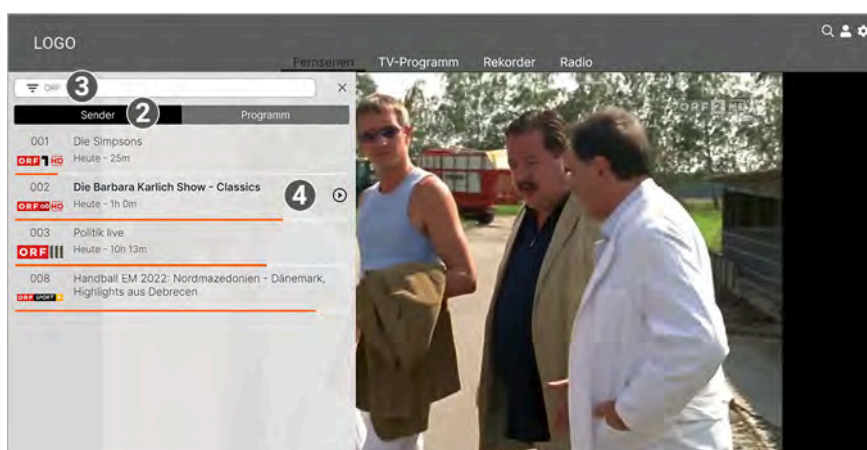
LOGO

Fernsehen TV-Programm Rekorder Radio

ORF 3 ×

Sender 2 Programm

001 Die Simpsons
ORF 1 HD Heute - 25m

002 Die Barbara Karlich Show - Classics 4
ORF 2 HD Heute - 1h 0m

003 Politik live
ORF III Heute - 10h 13m

008 Handball EM 2022: Nordmazedonien - Dänemark, Highlights aus Debrecen
ORF SPORT +

ORF 2 HD